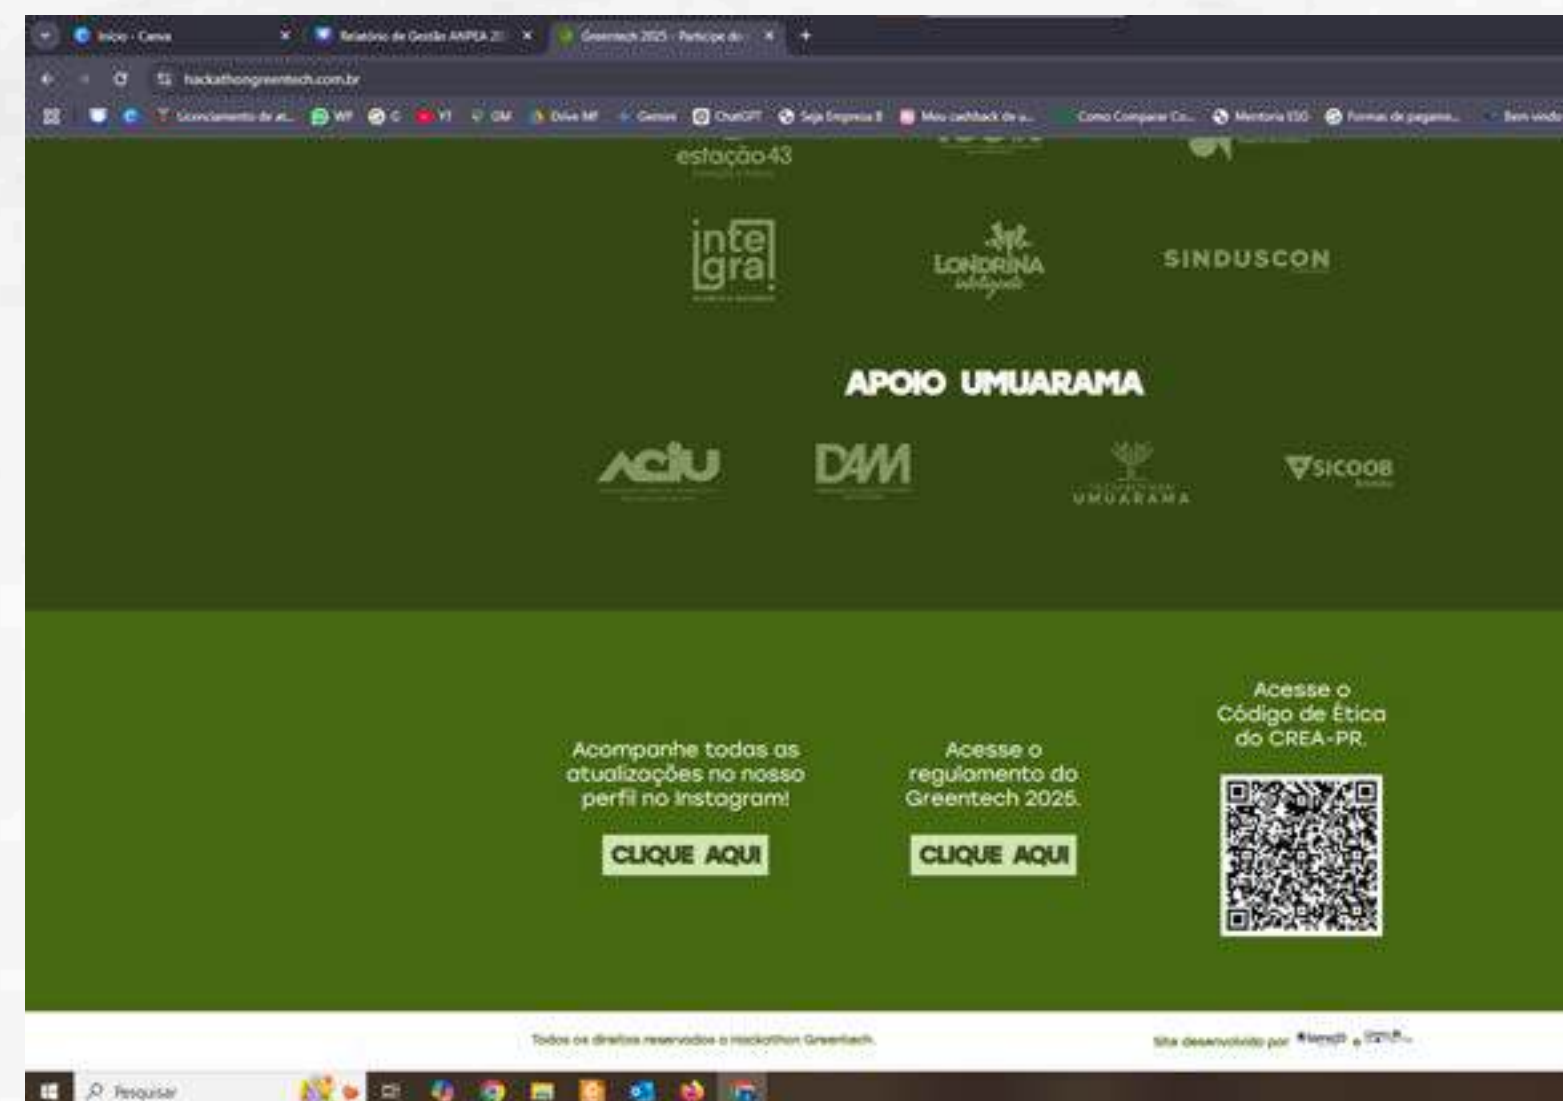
Início - Canva
Relatório de Gestão ANPEA 2
Greentech 2025 - Participe do
hackathongreentech.com.br
Licenciamento de at... WF G YT GM Drive MF Gemini ChatGPT Seja Empresa B Meu cashback de a... Como Comparar Co... Mentoria ESG Formas de pagame... Bem vindo

estação43
integra
LONDRINA inteligente
SINDUSCON

APOIO UMUARAMA

ACIU
DAM
UMUARAMA
SICOOB

Acompanhe todas as atualizações no nosso perfil no Instagram!
CLIQUE AQUI

Acesse o regulamento do Greentech 2025.
CLIQUE AQUI

Acesse o Código de Ética do CREA-PR.

Todos os direitos reservados a Hackathon Greentech.
Site desenvolvido por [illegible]

Pesquisar